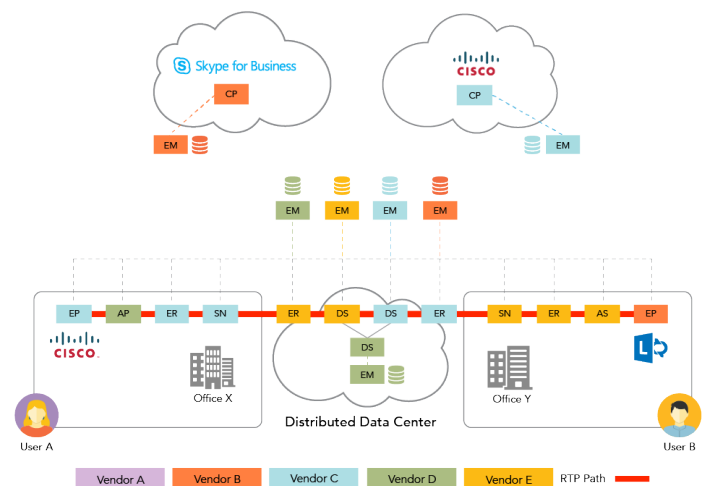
Skype for Business

CP

EM

CISCO

CP

EM

EM

EM

EM

EM

EP

AP

ER

SN

ER

DS

DS

ER

SN

ER

AS

EP

CISCO

DS

EM

Office X

Office Y

User A

Distributed Data Center

User B

Vendor A

Vendor B

Vendor C

Vendor D

Vendor E

RTP Path